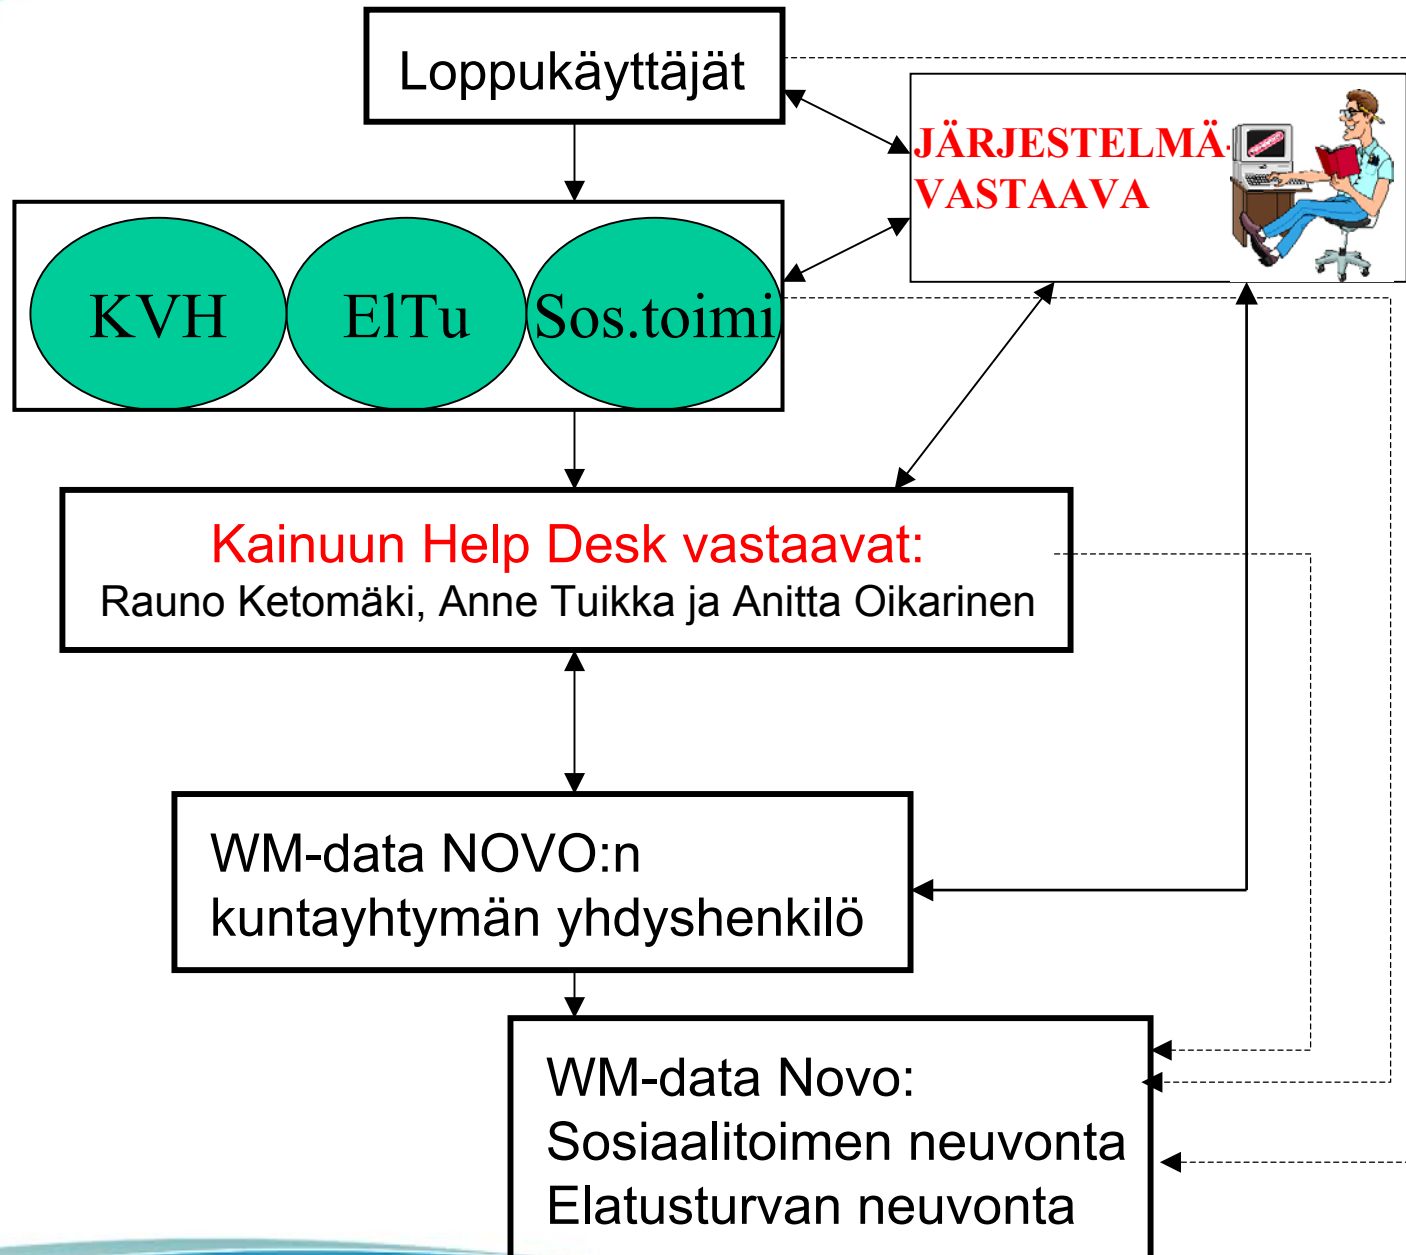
Loppukäyttäjät

JÄRJESTELMÄ-VASTAAVA

KVH

ElTu

Sos.toimi

Kainuun Help Desk vastaavat:
Rauno Ketomäki, Anne Tuikka ja Anitta Oikarinen

WM-data NOVO:n kuntayhtymän yhdyshenkilö

WM-data Novo:
Sosiaalitoimen neuvonta
Elatusturvan neuvonta